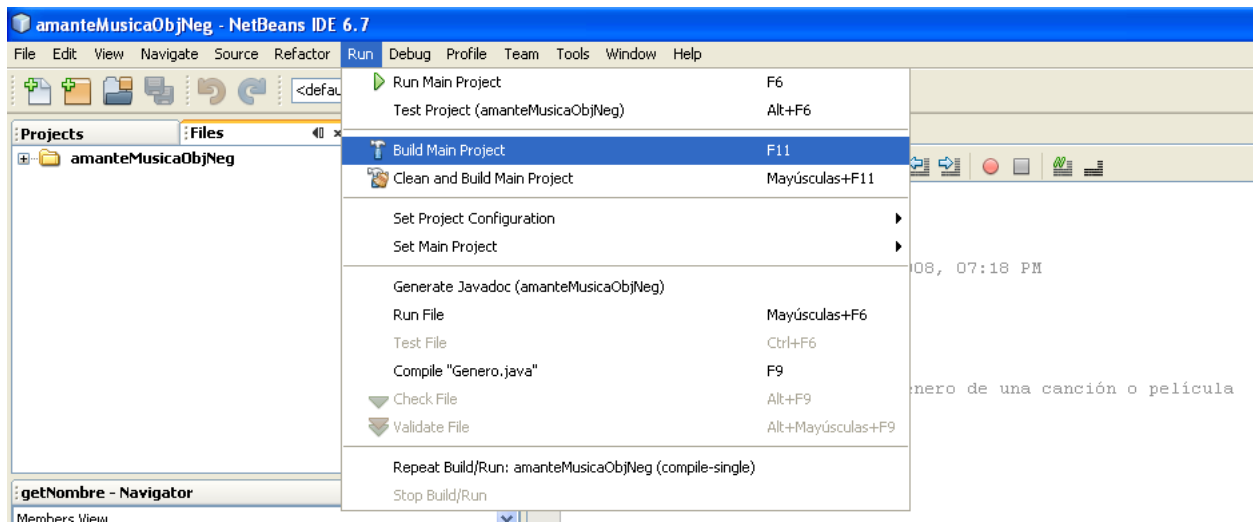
amanteMusicaObjNeg - NetBeans IDE 6.7

File Edit View Navigate Source Refactor Run Debug Profile Team Tools Window Help

<defau

Projects Files

amanteMusicaObjNeg

Run Main Project F6
Test Project (amanteMusicaObjNeg) Alt+F6
Build Main Project F11
Clean and Build Main Project Mayúsculas+F11
Set Project Configuration
Set Main Project
Generate Javadoc (amanteMusicaObjNeg)
Run File Mayúsculas+F6
Test File Ctrl+F6
Compile "Genero.java" F9
Check File Alt+F9
Validate File Alt+Mayúsculas+F9
Repeat Build/Run: amanteMusicaObjNeg (compile-single)
Stop Build/Run

08, 07:18 PM

nero de una canción o película

getNombre - Navigator

Members View